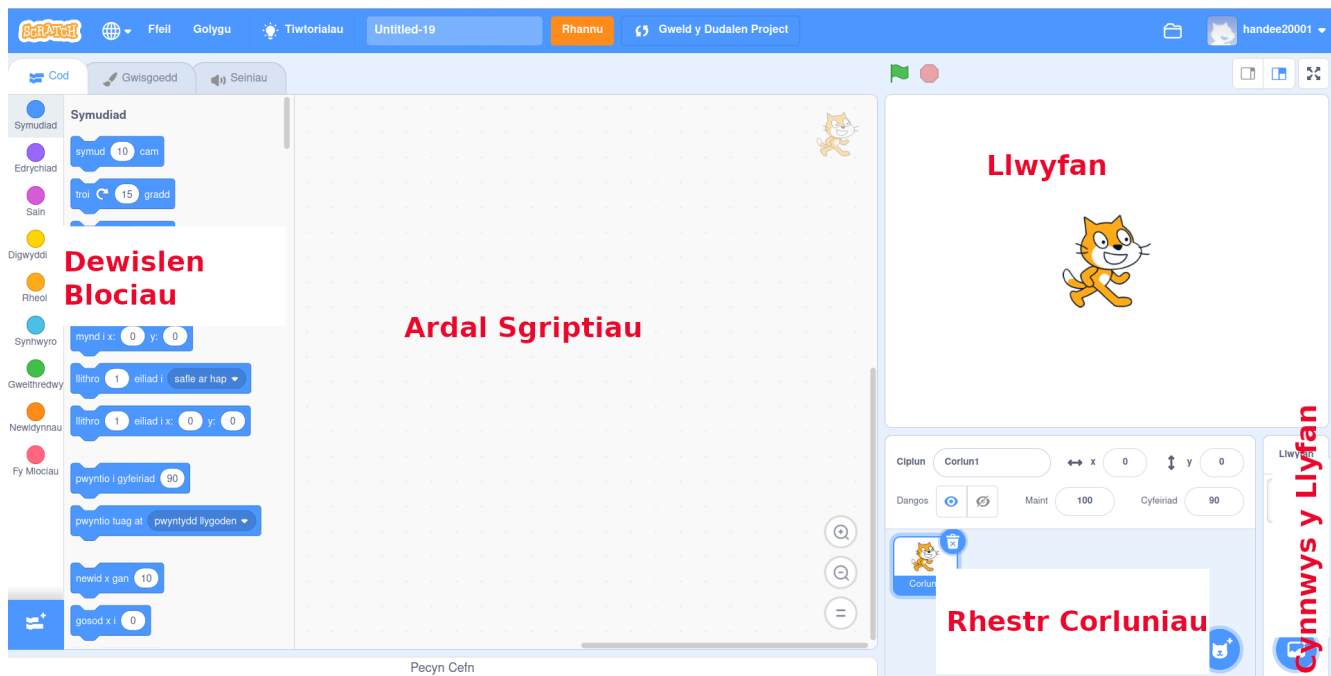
SCRATCH Ffeil Golygu Tiwtorialau Untitled-19 Rhannu Gweld y Dudalen Project handee20001

Cod Gwisgoedd Seiniau

Symudiad
Edrychiad
Sain
Digwyddi
Rheol
Synhwyro
Gweithredwy
Newidynnau
Fy Mlociau

Symudiad
symud 10 cam
troi 15 gradd
mynd i x: 0 y: 0
llithro 1 eiliad i safle ar hap
llithro 1 eiliad i x: 0 y: 0
pwyntio i gyfeiriad 90
pwyntio tuag at pwyntydd llygoden
newid x gan 10
gosod x i 0

Dewislen Blociau

Ardal Sgriptiau

Llwyfan

Ciplun Corlun1 x 0 y 0
Dangos Maint 100 Cyfeiriad 90
Corlun

Llwyfan

Rhestr Corluniau

Cynnwys y Llyfan

Pecyn Cefn